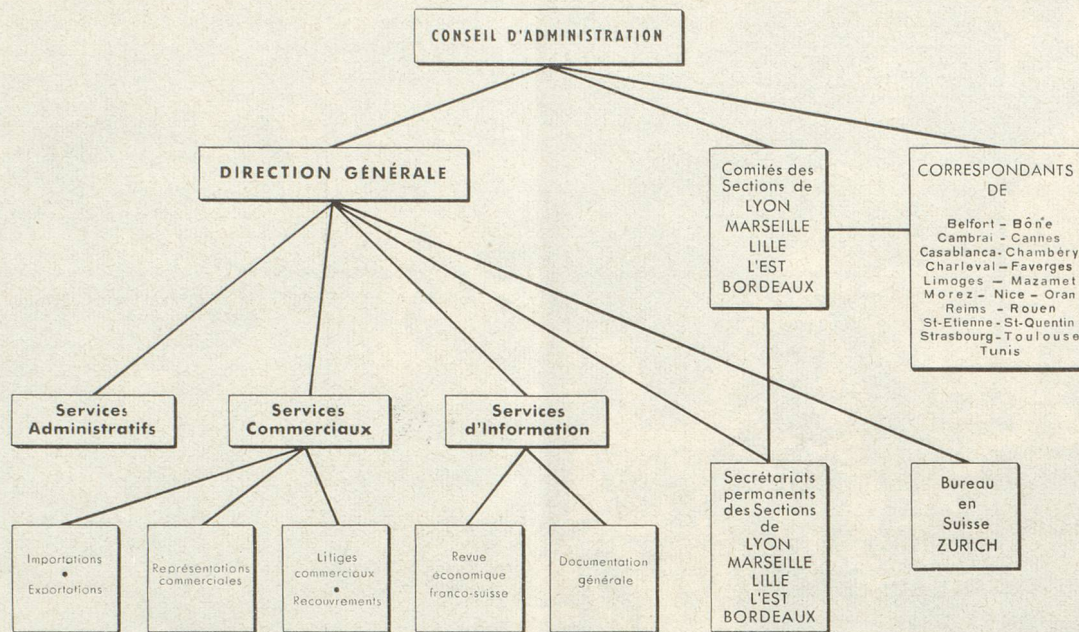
CONSEIL D'ADMINISTRATION

DIRECTION GÉNÉRALE

Comités des Sections de LYON MARSEILLE LILLE L'EST BORDEAUX

CORRESPONDANTS DE

Belfort - Bône
Cambrai - Cannes
Casablanca - Chambéry
Charleval - Faverges
Limoges - Mazamet
Morez - Nice - Oran
Reims - Rouen
St-Etienne - St-Quentin
Strasbourg - Toulouse
Tunis

Services Administratifs

Services Commerciaux

Services d'Information

Secrétariats permanents des Sections de LYON MARSEILLE LILLE L'EST BORDEAUX

Bureau en Suisse ZURICH

Importations • Exportations

Représentations commerciales

Litiges commerciaux • Recouvrements

Revue économique franco-suisse

Documentation générale